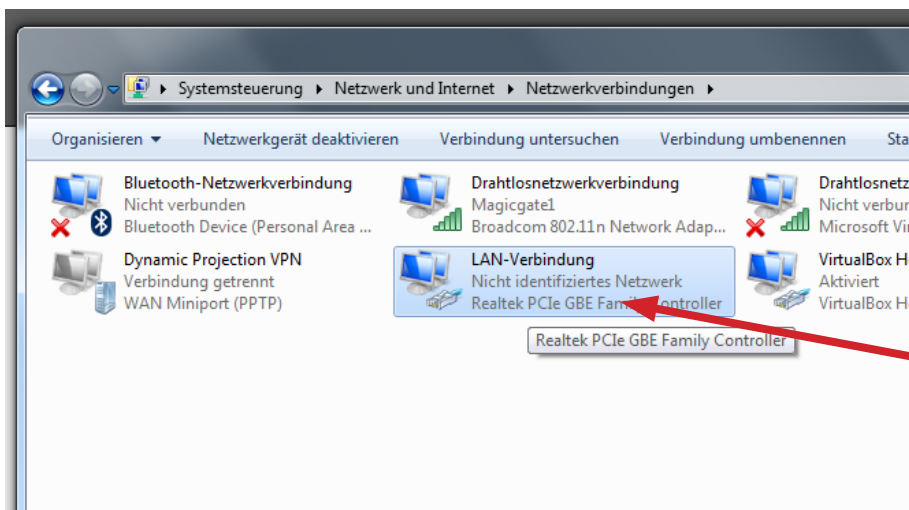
Systemsteuerung ▸ Netzwerk und Internet ▸ Netzwerkverbindungen ▸

Organisieren ▾ Netzwerkgerät deaktivieren Verbindung untersuchen Verbindung umbenennen Sta

Bluetooth-Netzwerkverbindung
Nicht verbunden
Bluetooth Device (Personal Area ...

Drahtlosnetzwerkverbindung
Magicgate1
Broadcom 802.11n Network Adap...

Drahtlosnetz
Nicht verbun
Microsoft Vir

Dynamic Projection VPN
Verbindung getrennt
WAN Miniport (PPTP)

LAN-Verbindung
Nicht identifiziertes Netzwerk
Realtek PCIe GBE Fami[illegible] Controller

VirtualBox H
Aktiviert
VirtualBox H

Realtek PCIe GBE Family Controller